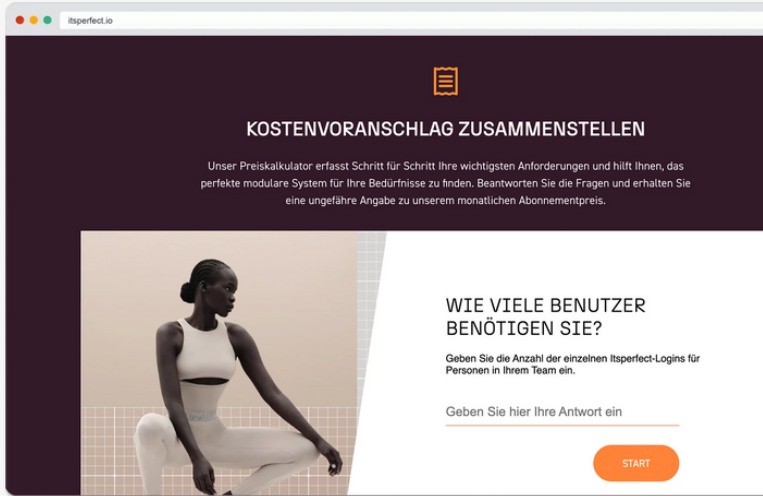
itsperfect.io

KOSTENVORANSCHLAG ZUSAMMENSTELLEN

Unser Preiskalkulator erfasst Schritt für Schritt Ihre wichtigsten Anforderungen und hilft Ihnen, das perfekte modulare System für Ihre Bedürfnisse zu finden. Beantworten Sie die Fragen und erhalten Sie eine ungefähre Angabe zu unserem monatlichen Abonnementpreis.

WIE VIELE BENUTZER BENÖTIGEN SIE?

Geben Sie die Anzahl der einzelnen Itsperfect-Logins für Personen in Ihrem Team ein.

Geben Sie hier Ihre Antwort ein

START